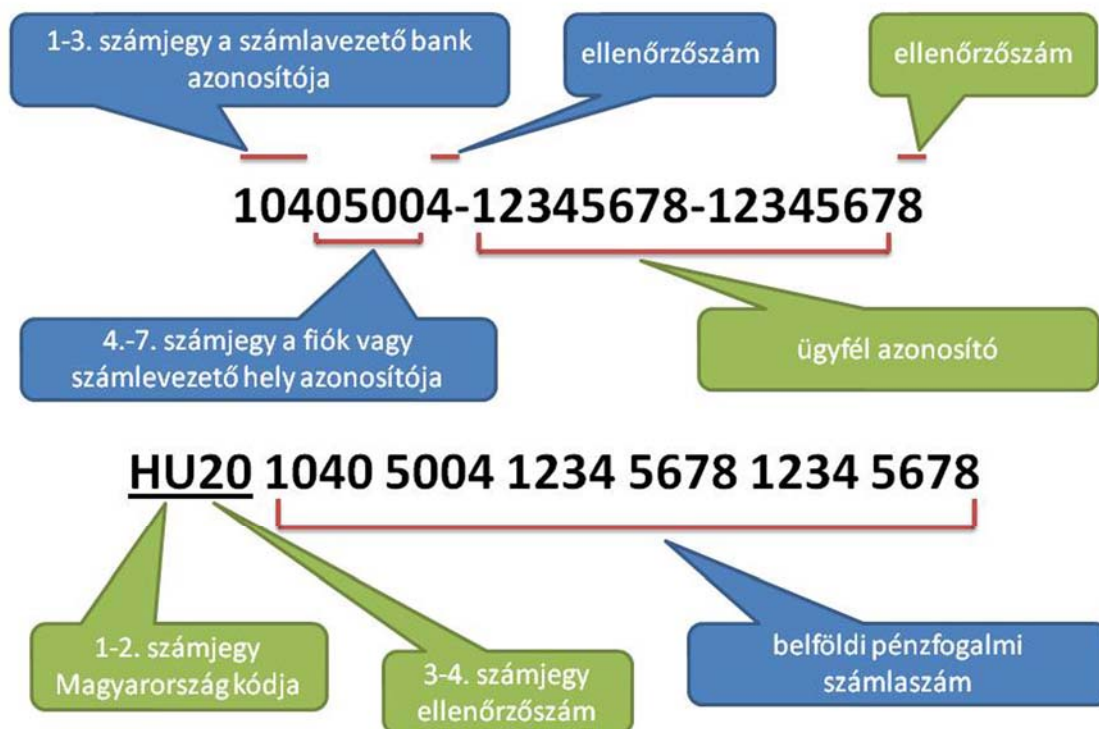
1-3. számjegy a számlavezető bank azonosítója

ellenőrzőszám

ellenőrzőszám

10405004-12345678-12345678

4.-7. számjegy a fiók vagy számlevezető hely azonosítója

ügyfél azonosító

HU20 1040 5004 1234 5678 1234 5678

1-2. számjegy Magyarország kódja

3-4. számjegy ellenőrzőszám

belföldi pénzfogalmi számlaszám